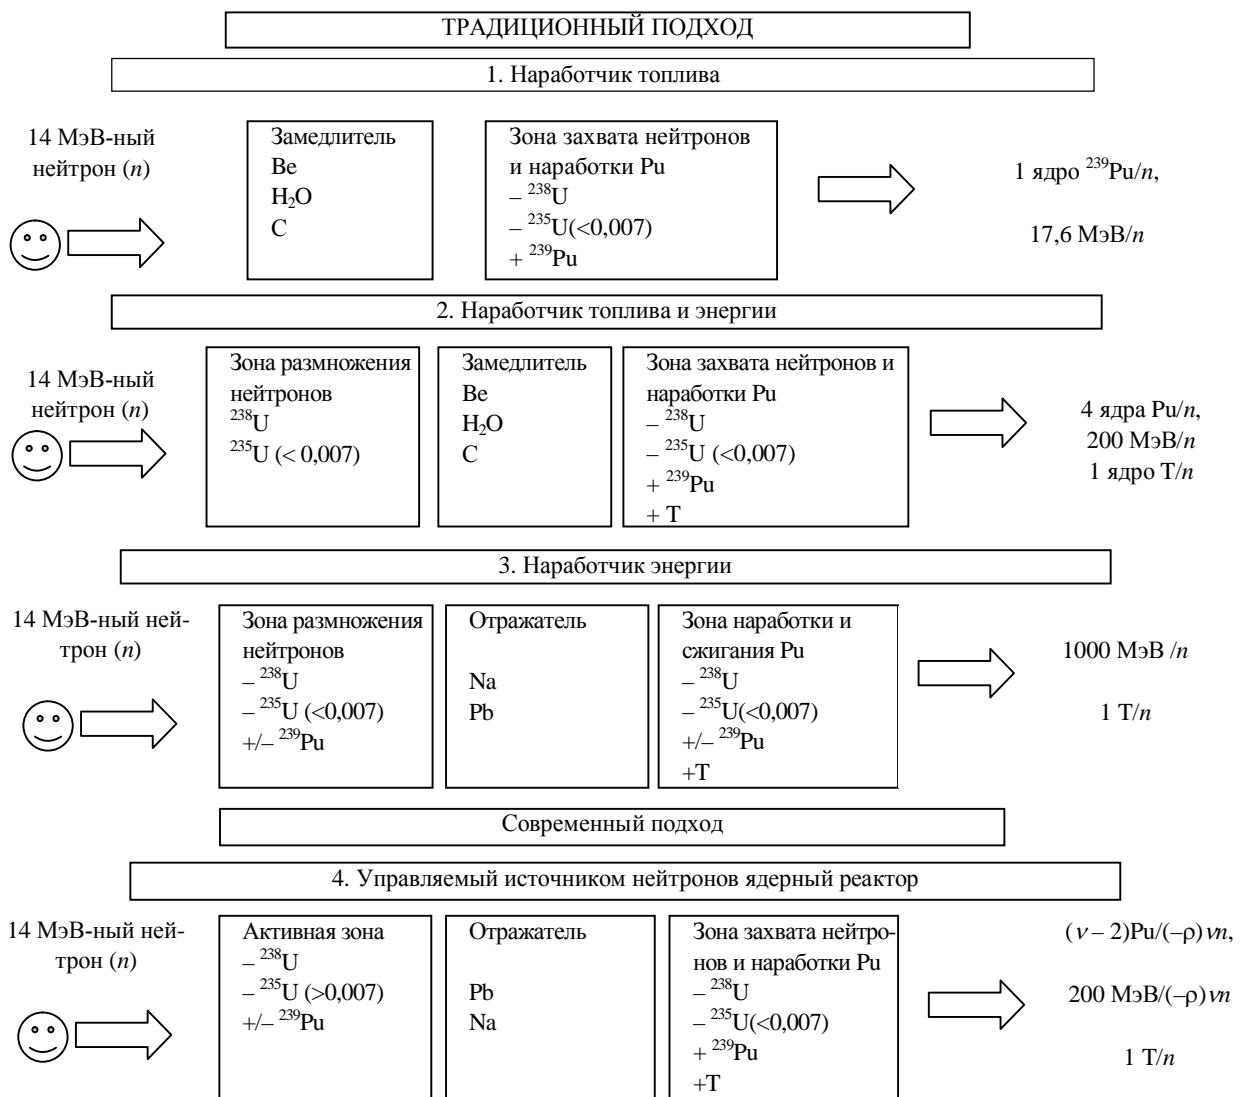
ТРАДИЦИОННЫЙ ПОДХОД

1. Наработчик топлива

14 МэВ-ный нейтрон ($n$)

Замедлитель
Be
$H_2O$
C

Зона захвата нейтронов и наработки Pu
– $^{238}$U
– $^{235}$U(<0,007)
+ $^{239}$Pu

1 ядро $^{239}$Pu/$n$,

17,6 МэВ/$n$

2. Наработчик топлива и энергии

14 МэВ-ный нейтрон ($n$)

Зона размножения нейтронов
$^{238}$U
$^{235}$U (< 0,007)

Замедлитель
Be
$H_2O$
C

Зона захвата нейтронов и наработки Pu
– $^{238}$U
– $^{235}$U (<0,007)
+ $^{239}$Pu
+ T

4 ядра Pu/$n$,
200 МэВ/$n$
1 ядро T/$n$

3. Наработчик энергии

14 МэВ-ный нейтрон ($n$)

Зона размножения нейтронов
– $^{238}$U
– $^{235}$U (<0,007)
+/– $^{239}$Pu

Отражатель

Na
Pb

Зона наработки и сжигания Pu
– $^{238}$U
– $^{235}$U(<0,007)
+/– $^{239}$Pu
+T

1000 МэВ /$n$

1 T/$n$

Современный подход

4. Управляемый источником нейтронов ядерный реактор

14 МэВ-ный нейтрон ($n$)

Активная зона
– $^{238}$U
– $^{235}$U (>0,007)
+/– $^{239}$Pu

Отражатель

Pb
Na

Зона захвата нейтронов и наработки Pu
– $^{238}$U
– $^{235}$U(<0,007)
+ $^{239}$Pu
+T

$(\nu-2)$Pu/$(-\rho)\nu n$,

200 МэВ/$(-\rho)\nu n$

1 T/$n$